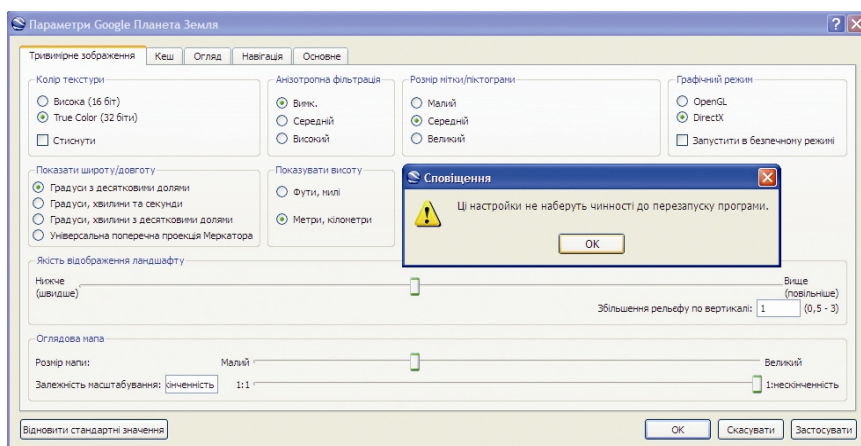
Параметри Google Планета Земля

Тривимірне зображення | Кеш | Огляд | Навігація | Основне

Колір текстури
Висока (16 біт)
True Color (32 біти)
Стиснути

Анізотропна фільтрація
Вимк.
Середній
Високий

Розмір мітки/піктограми
Малий
Середній
Великий

Графічний режим
OpenGL
DirectX
Запустити в безпечному режимі

Показати широту/довготу
Градуси з десятковими долями
Градуси, хвилини та секунди
Градуси, хвилини з десятковими долями
Універсальна поперечна проекція Меркатора

Показувати висоту
Фути, милі
Метри, кілометри

Сповіщення
Ці настройки не наберуть чинності до перезапуску програми.
OK

Якість відображення ландшафту
Нижче (швидше)
Вище (повільніше)
Збільшення рельєфу по вертикалі: 1 (0,5 - 3)

Оглядова мапа
Розмір мапи: Малий
Великий
Залежність масштабування: інченність 1:1
1:нескінченність

Відновити стандартні значення
OK
Скасувати
Застосувати